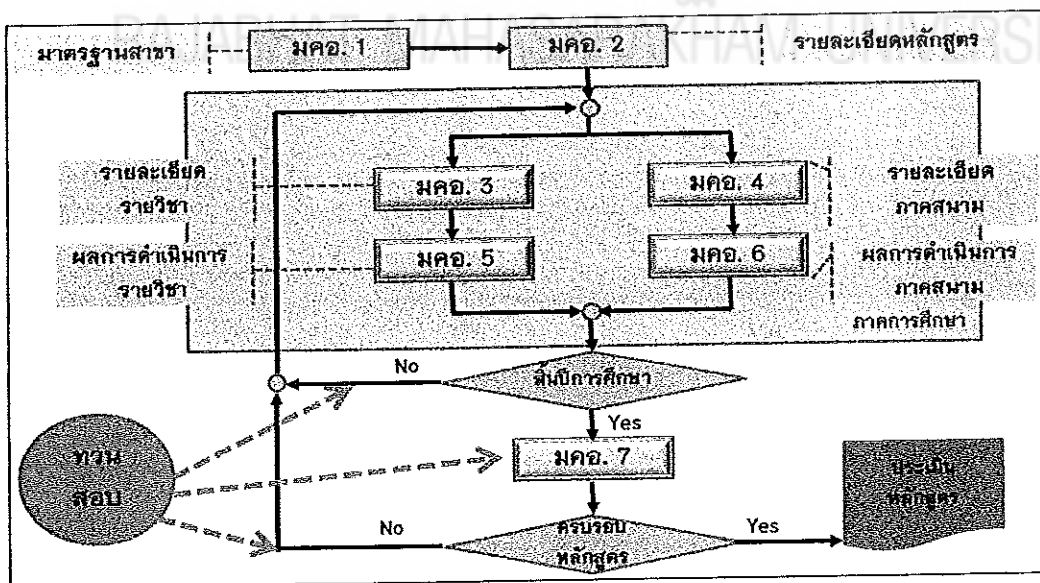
มาตรฐานสาขา

มคอ. 1

มคอ. 2

รายละเอียดหลักสูตร

รายละเอียด รายวิชา

มคอ. 3

มคอ. 4

รายละเอียด ภาคสนาม

ผลการดำเนินการ รายวิชา

มคอ. 5

มคอ. 6

ผลการดำเนินการ ภาคสนาม

ภาคการศึกษา

No

สิ้นปีการศึกษา

Yes

ทวน สอบ

มคอ. 7

No

ครบรอบ หลักสูตร

Yes

ประเมิน หลักสูตร